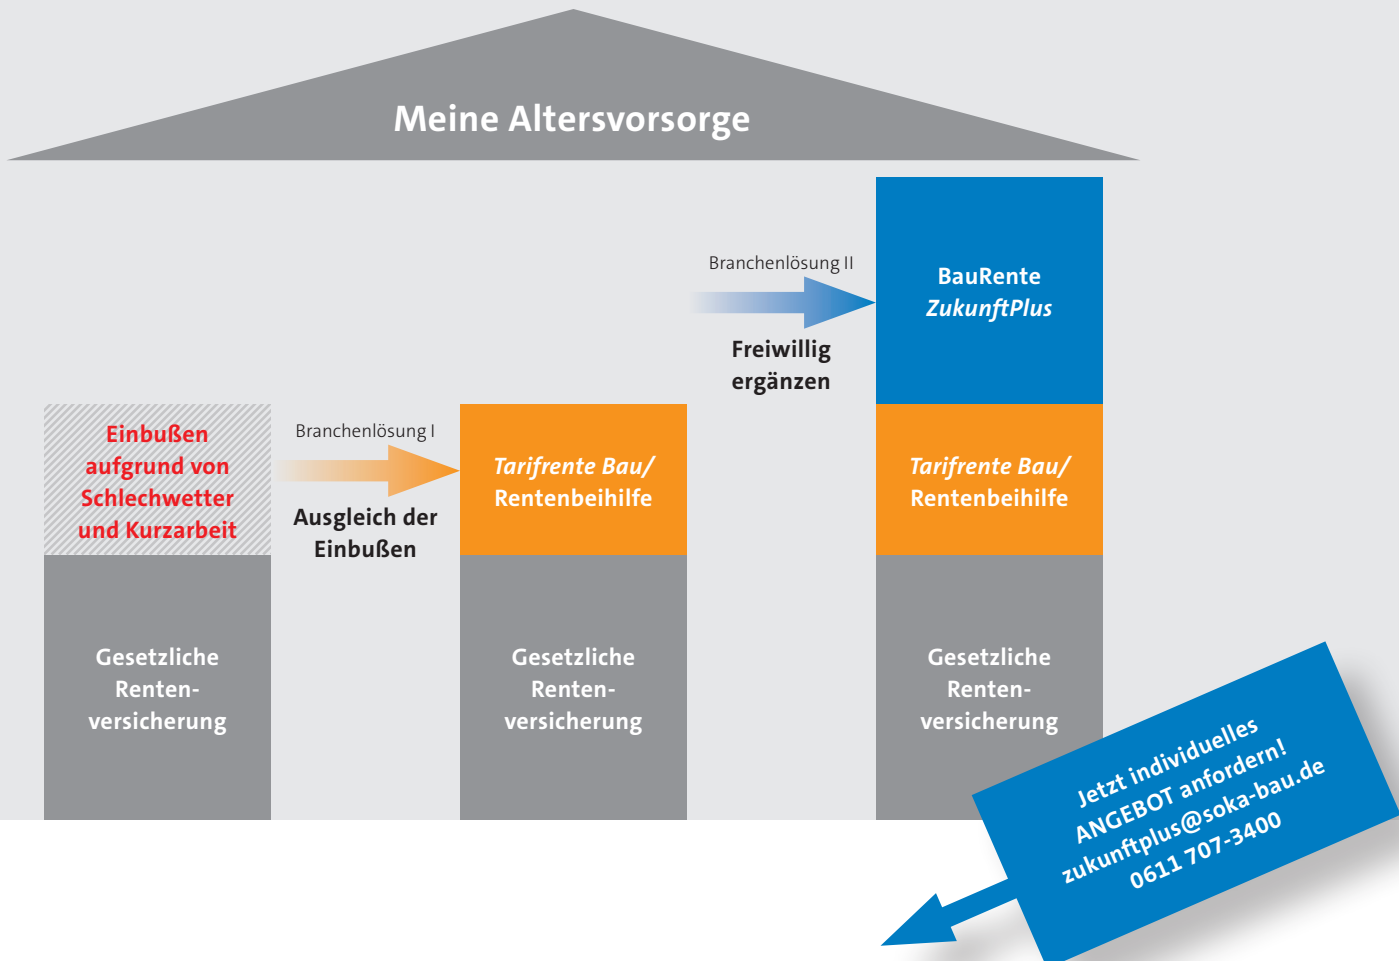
Meine Altersvorsorge

Branchenlösung II

BauRente ZukunftPlus

Freiwillig ergänzen

Einbußen aufgrund von Schlechwetter und Kurzarbeit

Branchenlösung I

Ausgleich der Einbußen

Tarifrente Bau/ Rentenbeihilfe

Tarifrente Bau/ Rentenbeihilfe

Gesetzliche Rentenversicherung

Gesetzliche Rentenversicherung

Gesetzliche Rentenversicherung

Jetzt individuelles ANGEBOT anfordern! zukunftplus@soka-bau.de 0611 707-3400